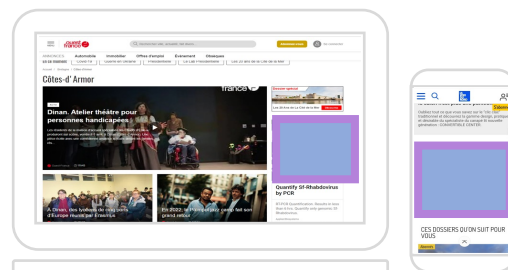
ouest france

Côtes-d'Armor

Dinan. Atelier théâtre pour personnes handicapées

france

A Dinan, des lycéens de cinq pays d'Europe réunis par Erasmus+

En 2022, le Printemps pour celle-ci fait son grand retour

Quantify Sf-Rhabdovirus by PCR

CES DOSSIERS QU'ON SUIT POUR VOUS